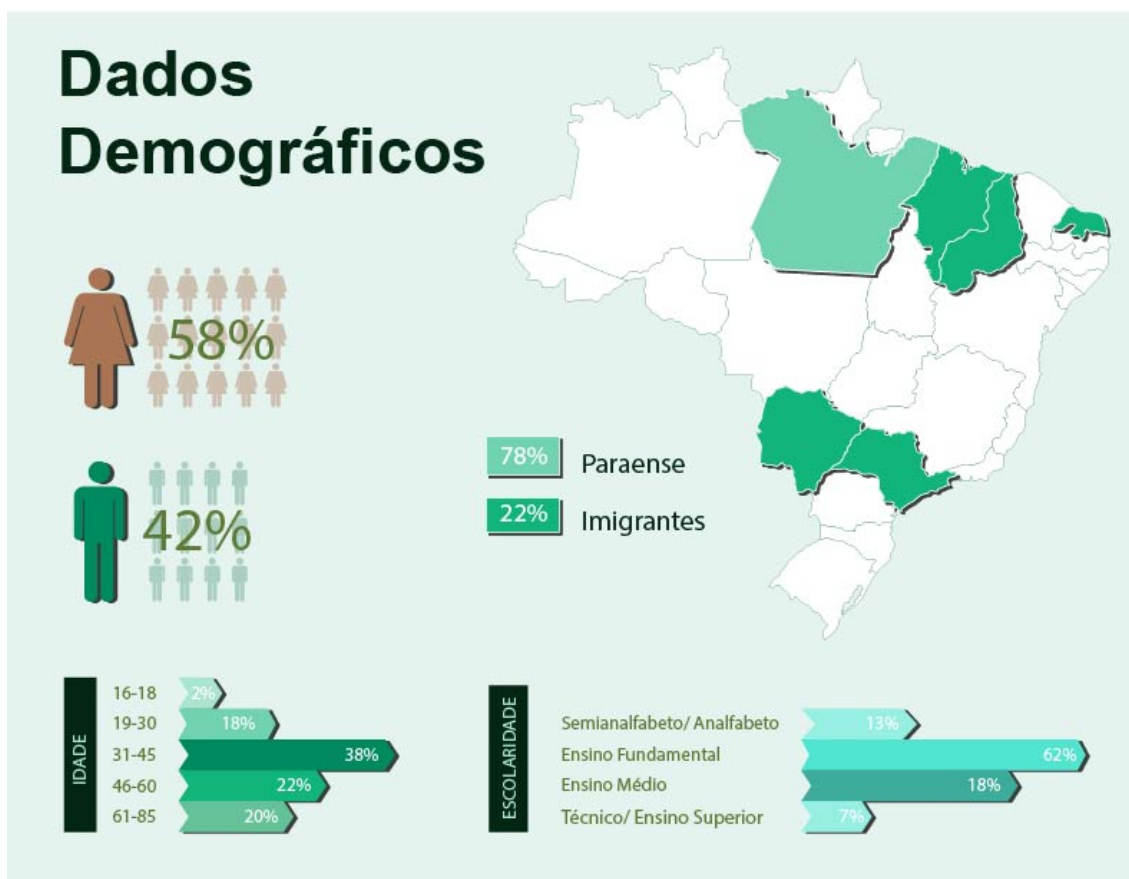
Dados Demográficos

58%

42%

78% Paraense

22% Imigrantes

IDADE

| | |
|---|---|
| 16-18 | 2% |
| 19-30 | 18% |
| 31-45 | 38% |
| 46-60 | 22% |
| 61-85 | 20% |

ESCOLARIDADE

| | |
|---|---|
| Semianalfabeto/ Analfabeto | 13% |
| Ensino Fundamental | 62% |
| Ensino Médio | 18% |
| Técnico/ Ensino Superior | 7% |